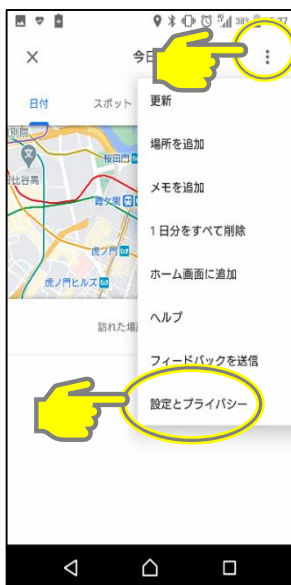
38%

×

今日

日付

スポット

別院

比谷高

桜田門

霞ケ関

虎ノ門

虎ノ門ヒルズ

訪れた場

更新

場所を追加

メモを追加

1 日分をすべて削除

ホーム画面に追加

ヘルプ

フィードバックを送信

設定とプライバシー